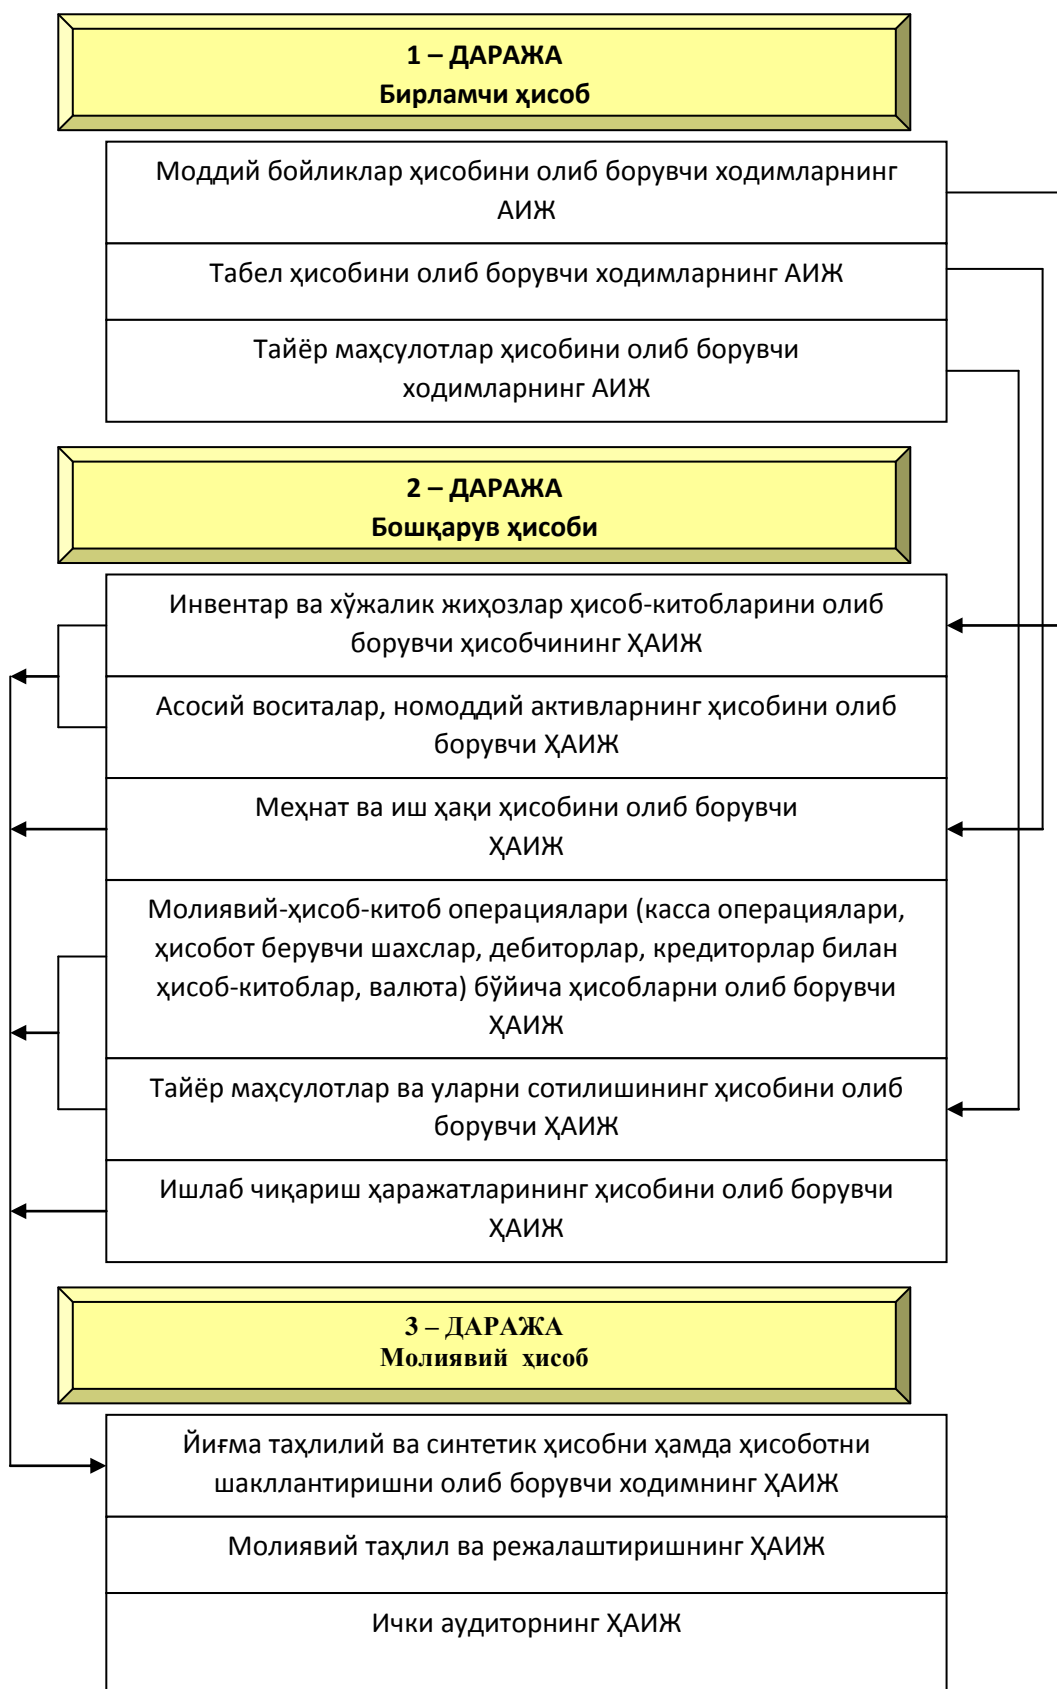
1 – ДАРАЖА
Бирламчи ҳисоб

Моддий бойликлар ҳисобини олиб борувчи ходимларнинг АИЖ

Табел ҳисобини олиб борувчи ходимларнинг АИЖ

Тайёр маҳсулотлар ҳисобини олиб борувчи ходимларнинг АИЖ

2 – ДАРАЖА
Бошқарув ҳисоби

Инвентар ва хўжалик жиҳозлар ҳисоб-китобларини олиб борувчи ҳисобчининг ҲАИЖ

Асосий воситалар, номоддий активларнинг ҳисобини олиб борувчи ҲАИЖ

Меҳнат ва иш ҳақи ҳисобини олиб борувчи ҲАИЖ

Молиявий-ҳисоб-китоб операциялари (касса операциялари, ҳисобот берувчи шахслар, дебиторлар, кредиторлар билан ҳисоб-китоблар, валюта) бўйича ҳисобларни олиб борувчи ҲАИЖ

Тайёр маҳсулотлар ва уларни сотилишининг ҳисобини олиб борувчи ҲАИЖ

Ишлаб чиқариш ҳаражатларининг ҳисобини олиб борувчи ҲАИЖ

3 – ДАРАЖА
Молиявий ҳисоб

Йиғма таҳлилий ва синтетик ҳисобни ҳамда ҳисоботни шакллантиришни олиб борувчи ходимнинг ҲАИЖ

Молиявий таҳлил ва режалаштиришнинг ҲАИЖ

Ички аудиторнинг ҲАИЖ